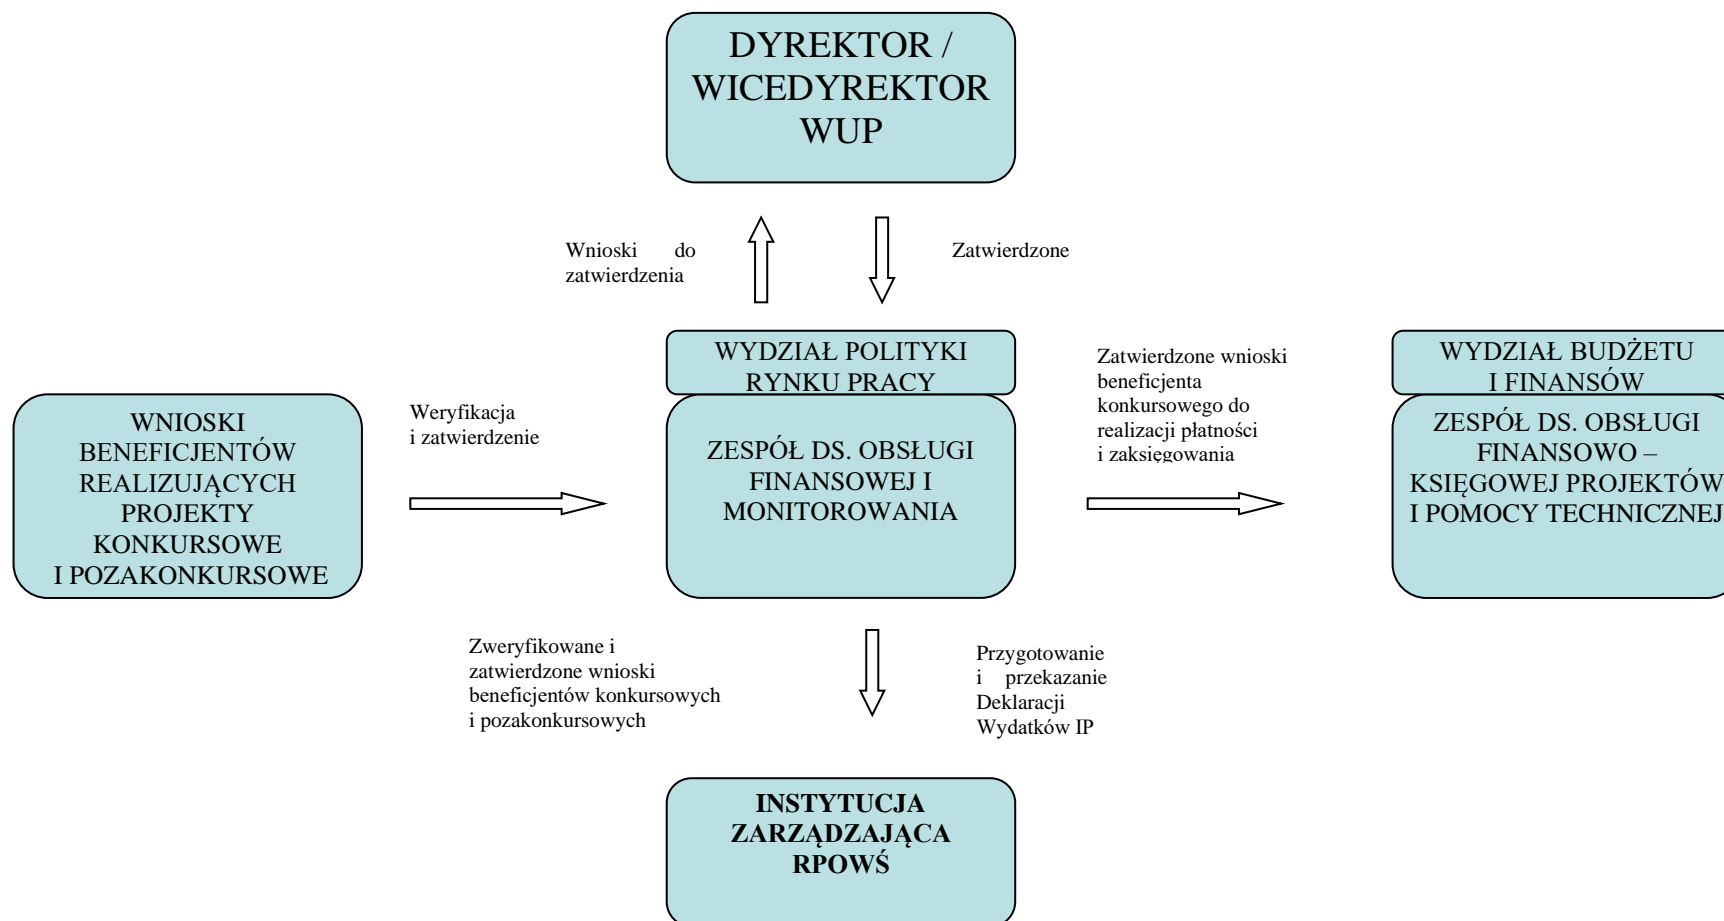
DYREKTOR / WICEDYREKTOR WUP

Wnioski do zatwierdzenia

Zatwierdzone

WYDZIAŁ POLITYKI RYNKU PRACY

ZESPÓŁ DS. OBSŁUGI FINANSOWEJ I MONITOROWANIA

Zatwierdzone wnioski beneficjenta konkursowego do realizacji płatności i zaksięgowania

WYDZIAŁ BUDŻETU I FINANSÓW

ZESPÓŁ DS. OBSŁUGI FINANSOWO – KSIĘGOWEJ PROJEKTÓW I POMOCY TECHNICZNEJ

WNIOSKI BENEFICJENTÓW REALIZUJĄCYCH PROJEKTY KONKURSOWE I POZAKONKURSOWE

Weryfikacja i zatwierdzenie

Zweryfikowane i zatwierdzone wnioski beneficjentów konkursowych i pozakonkursowych

Przygotowanie i przekazanie Deklaracji Wydatków IP

INSTYTUCJA ZARZĄDZAJĄCA RPOWŚ